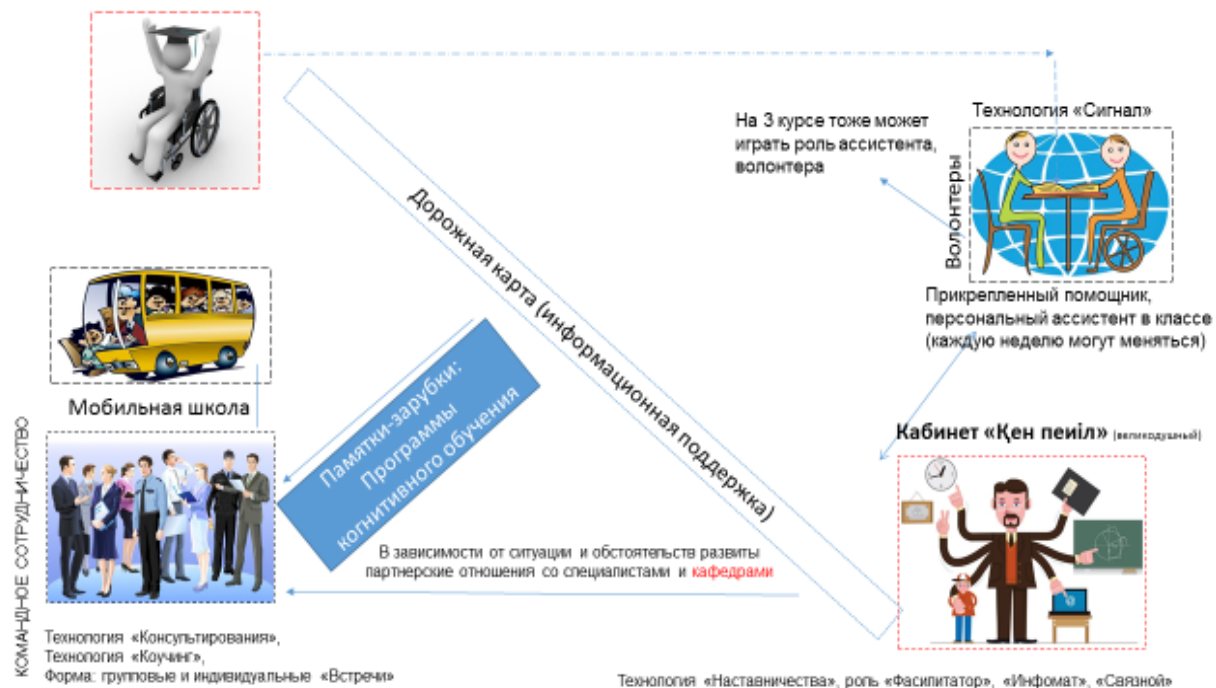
Технология «Сигнал»

На 3 курсе тоже может играть роль ассистента, волонтера

Волонтеры

Прикрепленный помощник, персональный ассистент в классе (каждую неделю могут меняться)

Дорожная карта (информационная поддержка)

Мобильная школа

Памятки-зарубки: Программы когнитивного обучения

Кабинет «Қен пеиіл» (великодушный)

КОМАНДНОЕ СОТРУДНИЧЕСТВО

В зависимости от ситуации и обстоятельств развиты партнерские отношения со специалистами и кафедрами

Технология «Консультирования», Технология «Коучинг», Форма: групповые и индивидуальные «Встречи»

Технология «Наставничества», роль «Фасилитатор», «Инфомат», «Связной»